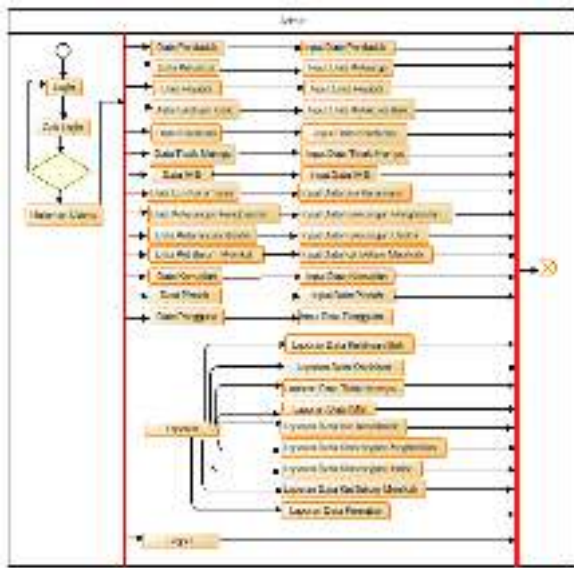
Admin

Login

Cek Login

Halaman Utama

Data Penduduk

Input Data Penduduk

Data Kelahiran

Input Data Kelahiran

Data Kematian

Input Data Kematian

Data Pendatang

Input Data Pendatang

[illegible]

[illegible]

Data Tindak Pidana

Input Data Tindak Pidana

Data KB

Input Data KB

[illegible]

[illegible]

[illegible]

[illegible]

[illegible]

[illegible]

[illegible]

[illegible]

Data Kemiskinan

Input Data Kemiskinan

Data Pindah

Input Data Pindah

Data Pengguna

Input Data Pengguna

Laporan

Laporan Data Penduduk

Laporan Data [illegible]

Laporan Data Tindak Pidana

Laporan Data KB

Laporan Data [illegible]

Laporan Data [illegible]

Laporan Data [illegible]

Laporan Data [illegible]

Laporan Data Pendatang

Logout